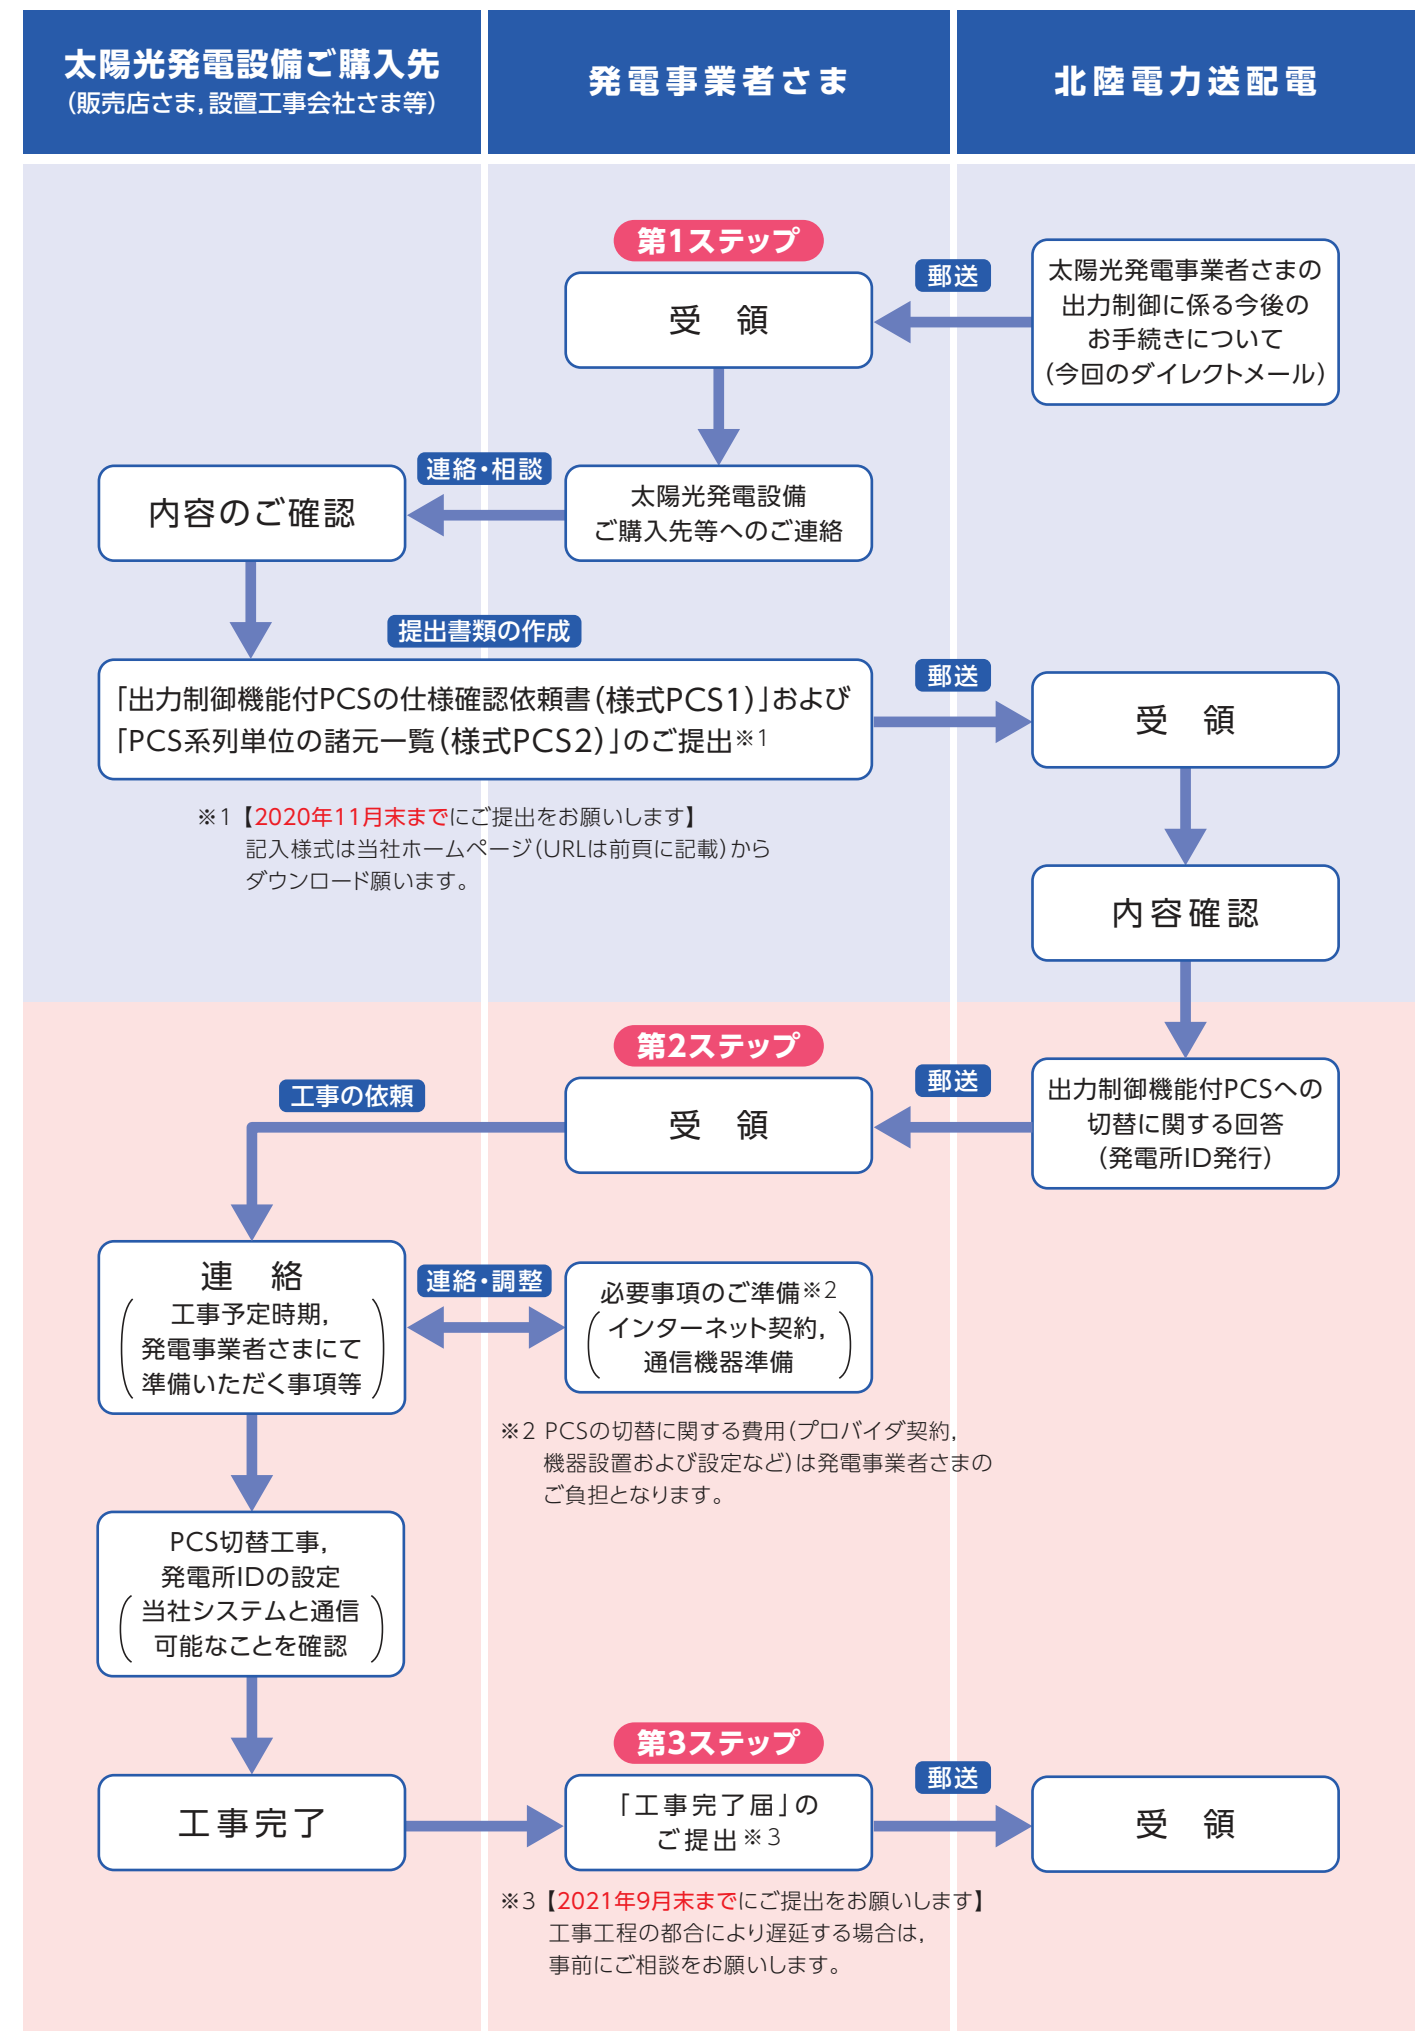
太陽光発電設備ご購入先
(販売店さま，設置工事会社さま等)

発電事業者さま

北陸電力送配電

第1ステップ

受　領

郵送

太陽光発電事業者さまの出力制御に係る今後のお手続きについて(今回のダイレクトメール)

連絡・相談

内容のご確認

太陽光発電設備ご購入先等へのご連絡

提出書類の作成

「出力制御機能付PCSの仕様確認依頼書(様式PCS1)」および「PCS系列単位の諸元一覧(様式PCS2)」のご提出※1

郵送

受　領

※1【2020年11月末までにご提出をお願いします】
記入様式は当社ホームページ(URLは前頁に記載)からダウンロード願います。

内容確認

第2ステップ

工事の依頼

受　領

郵送

出力制御機能付PCSへの切替に関する回答(発電所ID発行)

連　絡
(工事予定時期，発電事業者さまにて準備いただく事項等)

連絡・調整

必要事項のご準備※2
(インターネット契約，通信機器準備)

※2 PCSの切替に関する費用(プロバイダ契約，機器設置および設定など)は発電事業者さまのご負担となります。

PCS切替工事，発電所IDの設定
(当社システムと通信可能なことを確認)

第3ステップ

工事完了

「工事完了届」のご提出※3

郵送

受　領

※3【2021年9月末までにご提出をお願いします】
工事工程の都合により遅延する場合は，事前にご相談をお願いします。